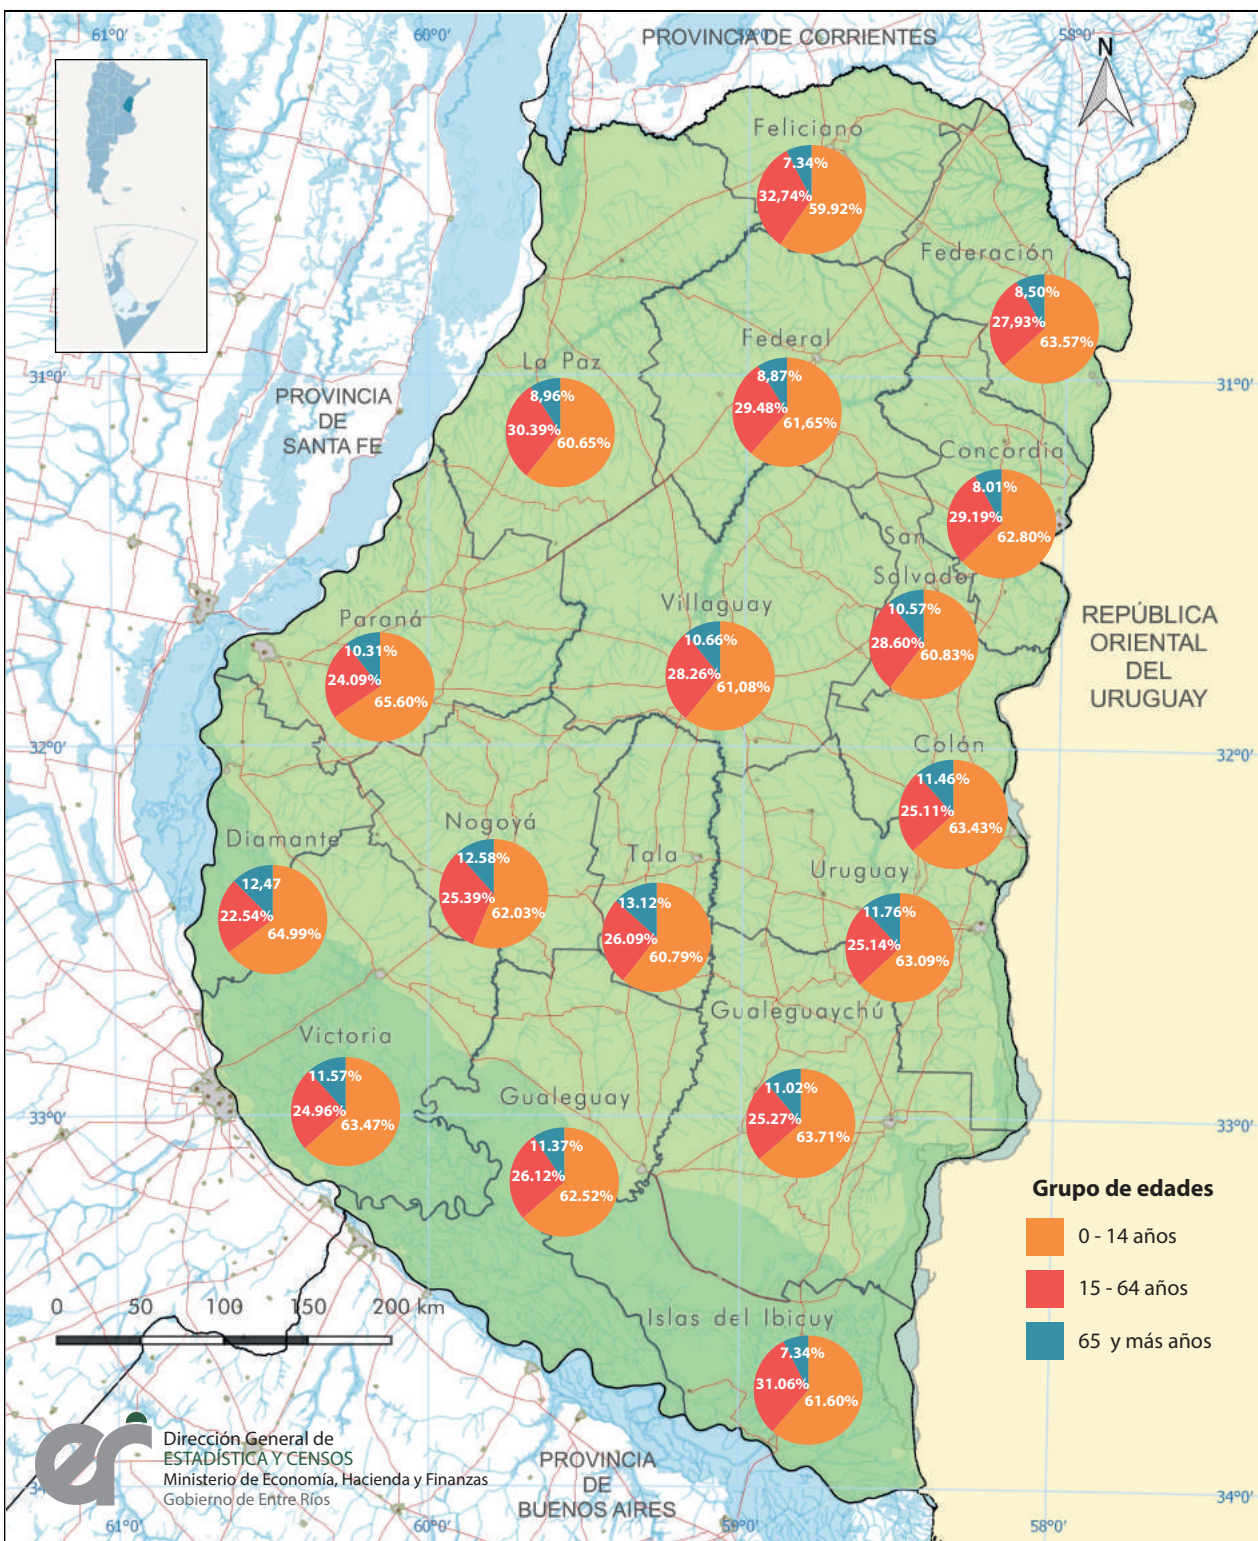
61°0′ 60°0′ PROVINCIA DE CORRIENTES 59°0′ N

Feliciano
7.34%
32,74%
59.92%

Federación
8,50%
27,93%
63.57%

Federal
8,87%
29.48%
61,65%

La Paz
8,96%
30.39%
60.65%

PROVINCIA DE SANTA FE

31°0′ 31°0′

Concordia
8.01%
29.19%
62.80%

San Salvador
10.57%
28.60%
60.83%

REPÚBLICA ORIENTAL DEL URUGUAY

Villaguay
10.66%
28.26%
61,08%

Paraná
10.31%
24.09%
65.60%

32°0′ 32°0′

Colón
11.46%
25.11%
63.43%

Diamante
12,47
22.54%
64.99%

Nogoyá
12.58%
25.39%
62.03%

Tala
13.12%
26.09%
60.79%

Uruguay
11.76%
25.14%
63.09%

Gualeguaychú

Victoria
11.57%
24.96%
63.47%

Gualeguay
11.37%
26.12%
62.52%

11.02%
25.27%
63.71%

33°0′ 33°0′

Grupo de edades
0 - 14 años
15 - 64 años
65 y más años

0 50 100 150 200 km

Islas del Ibicuy
7.34%
31.06%
61.60%

Dirección General de
ESTADÍSTICA Y CENSOS
Ministerio de Economía, Hacienda y Finanzas
Gobierno de Entre Ríos

PROVINCIA DE BUENOS AIRES

34°0′ 61°0′ 60°0′ 59°0′ 58°0′ 34°0′